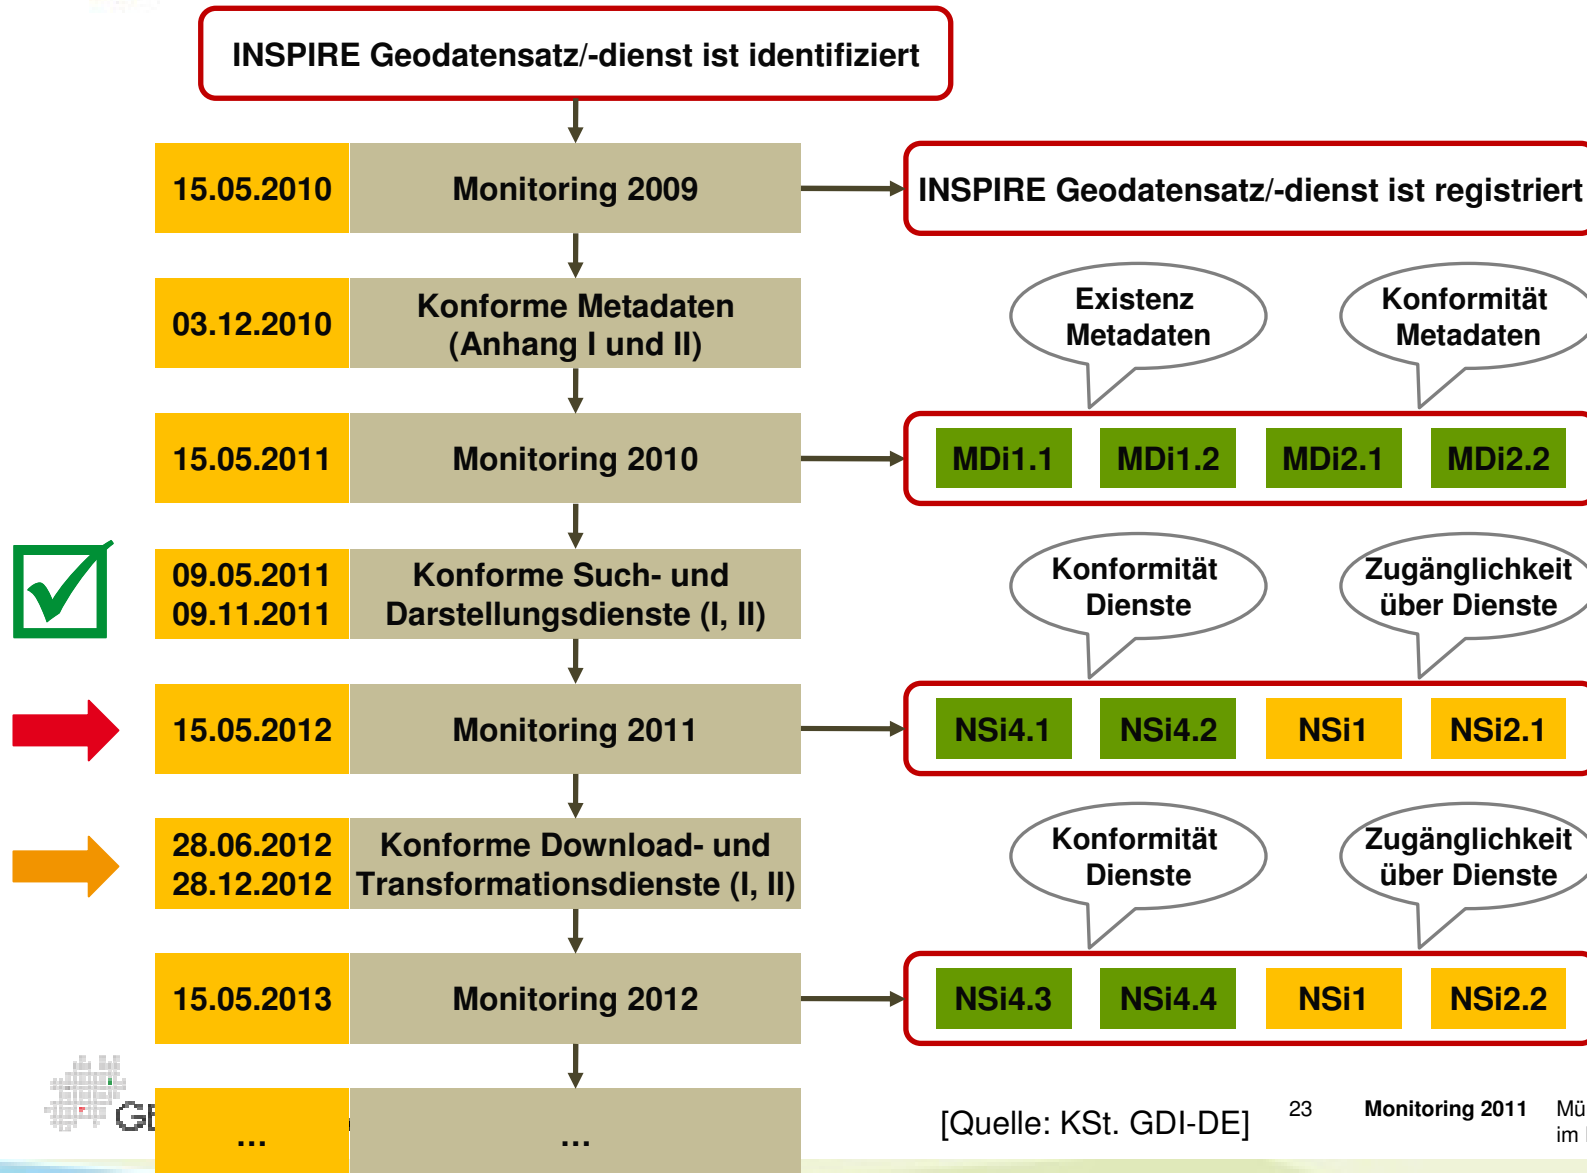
INSPIRE Geodatensatz/-dienst ist identifiziert

| 15.05.2010 | Monitoring 2009 |
|---|---|
| 03.12.2010 | Konforme Metadaten (Anhang I und II) |
| 15.05.2011 | Monitoring 2010 |
| 09.05.2011 09.11.2011 | Konforme Such- und Darstellungsdienste (I, II) |
| 15.05.2012 | Monitoring 2011 |
| 28.06.2012 28.12.2012 | Konforme Download- und Transformationsdienste (I, II) |
| 15.05.2013 | Monitoring 2012 |
| ... | ... |

INSPIRE Geodatensatz/-dienst ist registriert

Existenz Metadaten

Konformität Metadaten

MDi1.1 MDi1.2 MDi2.1 MDi2.2

Konformität Dienste

Zugänglichkeit über Dienste

NSi4.1 NSi4.2 NSi1 NSi2.1

Konformität Dienste

Zugänglichkeit über Dienste

NSi4.3 NSi4.4 NSi1 NSi2.2

GI

[Quelle: KSt. GDI-DE]

23 Monitoring 2011 Mü im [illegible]